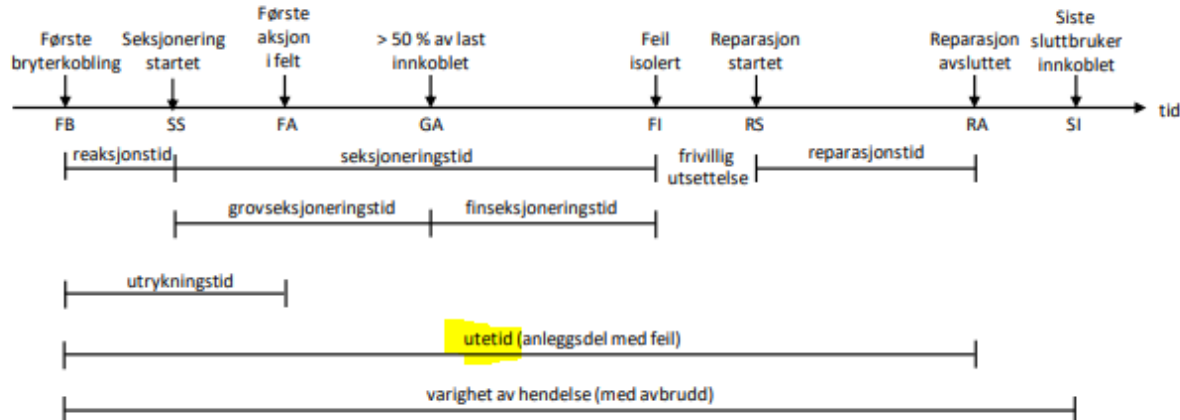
Første bryterkobling

Seksjonering startet

Første aksjon i felt

> 50 % av last innkoblet

Feil isolert

Reparasjon startet

Reparasjon avsluttet

Siste sluttbruker innkoblet

tid

FB SS FA GA FI RS RA SI

reaksjonstid

seksjoneringstid

frivillig utsettelse

reparasjonstid

grovseksjoneringstid

finseksjoneringstid

utrykningstid

utetid (anleggsdel med feil)

varighet av hendelse (med avbrudd)